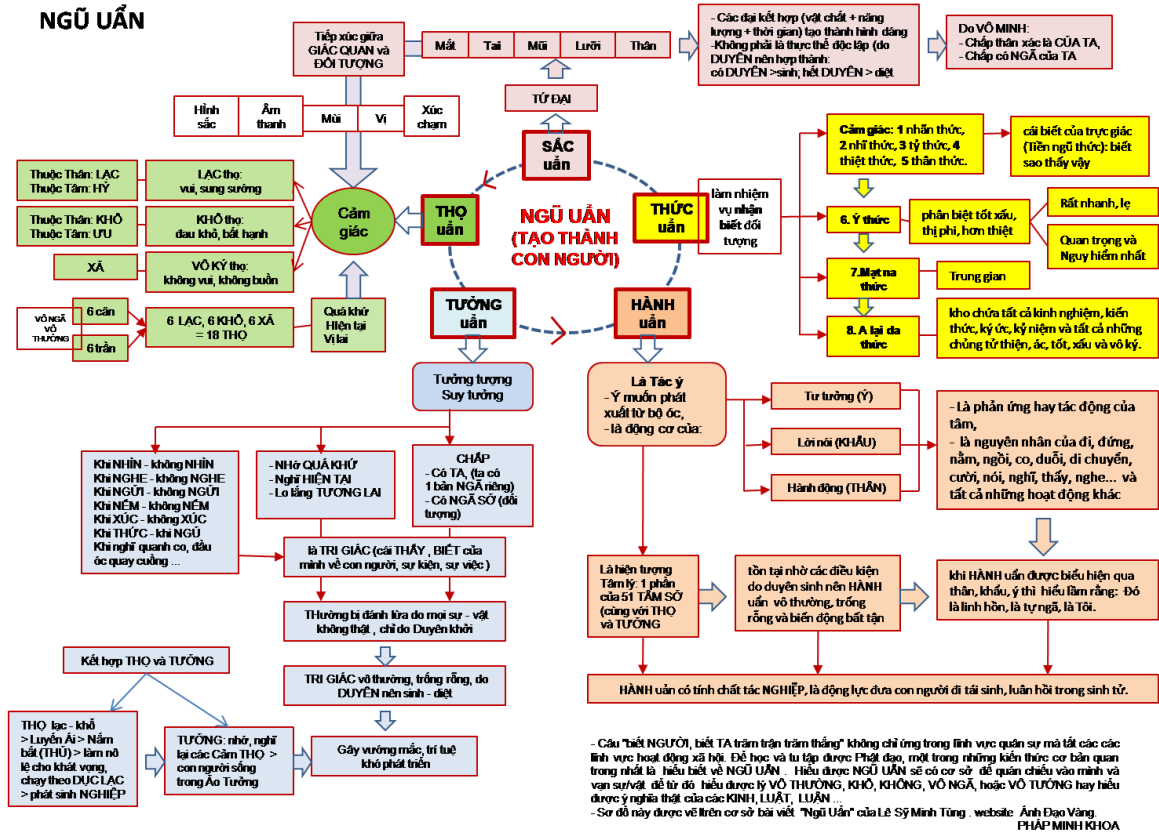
NGŨ UẨN

Tiếp xúc giữa GIÁC QUAN và ĐỐI TƯỢNG

| Mắt | Tai | Mũi | Lưỡi | Thân |
|---|---|---|---|---|

- Các đại kết hợp (vật chất + năng lượng + thời gian) tạo thành hình dáng
-Không phải là thực thể độc lập (do DUYÊN nên hợp thành: có DUYÊN >sinh; hết DUYÊN > diệt

Do VÔ MINH:
- Chấp thân xác là CỦA TA,
- Chấp có NGÃ của TA

TỨ ĐẠI

| Hình sắc | Âm thanh | Mùi | Vị | Xúc chạm |
|---|---|---|---|---|

SẮC uẩn

Thuộc Thân: LẠC
Thuộc Tâm: HỶ

LẠC thọ: vui, sung sướng

Thuộc Thân: KHỔ
Thuộc Tâm: ƯU

KHỔ thọ: đau khổ, bất hạnh

XÃ

VÔ KÝ thọ: không vui, không buồn

Cảm giác

THỌ uẩn

NGŨ UẨN (TẠO THÀNH CON NGƯỜI)

THỨC uẩn

làm nhiệm vụ nhận biết đối tượng

Cảm giác: 1 nhãn thức, 2 nhĩ thức, 3 tỷ thức, 4 thiệt thức, 5 thân thức.

cái biết của trực giác (Tiền ngũ thức): biết sao thấy vậy

6. Ý thức

phân biệt tốt xấu, thị phi, hơn thiệt

Rất nhanh, lẹ

Quan trọng và Nguy hiểm nhất

7.Mạt na thức

Trung gian

8. A lại da thức

kho chứa tất cả kinh nghiệm, kiến thức, ký ức, kỷ niệm và tất cả những chủng tử thiện, ác, tốt, xấu và vô ký.

VÔ NGÃ VÔ THƯỜNG

6 căn

6 trần

6 LẠC, 6 KHỔ, 6 XÃ = 18 THỌ

Quá khứ Hiện tại Vị lai

TƯỞNG uẩn

HÀNH uẩn

Tưởng tượng Suy tưởng

Là Tác ý
- Ý muốn phát xuất từ bộ óc,
- là động cơ của:

Tư tưởng (Ý)

Lời nói (KHẨU)

Hành động (THÂN)

- Là phản ứng hay tác động của tâm,
- là nguyên nhân của đi, đứng, nằm, ngồi, co, duỗi, di chuyển, cười, nói, nghĩ, thấy, nghe... và tất cả những hoạt động khác

Khi NHÌN - không NHÌN
Khi NGHE - không NGHE
Khi NGỬI - không NGỬI
Khi NẾM - không NẾM
Khi XÚC - không XÚC
Khi THỨC - khi NGỦ
Khi nghĩ quanh co, đầu óc quay cuồng ...

- Nhớ QUÁ KHỨ
- Nghĩ HIỆN TẠI
- Lo lắng TƯƠNG LAI

CHẤP
- Có TA, (ta có 1 bản NGÃ riêng)
- Có NGÃ SỞ (đối tượng)

là TRI GIÁC (cái THẤY, BIẾT của mình về con người, sự kiện, sự việc )

THường bị đánh lừa do mọi sự - vật không thật, chỉ do Duyên khởi

TRI GIÁC vô thường, trống rỗng, do DUYÊN nên sinh - diệt

Gây vướng mắc, trí tuệ khó phát triển

Là hiện tượng Tâm lý: 1 phần của 51 TÂM SỞ (cùng với THỌ và TƯỞNG

tồn tại nhờ các điều kiện do duyên sinh nên HÀNH uẩn vô thường, trống rỗng và biến động bất tận

khi HÀNH uẩn được biểu hiện qua thân, khẩu, ý thì hiểu lầm rằng: Đó là linh hồn, là tự ngã, là Tôi.

HÀNH uẩn có tính chất tác NGHIỆP, là động lực đưa con người đi tái sinh, luân hồi trong sinh tử.

Kết hợp THỌ và TƯỞNG

THỌ lạc - khổ > Luyến Ái > Nắm bắt (THỦ) > làm nô lệ cho khát vọng, chạy theo DỤC LẠC > phát sinh NGHIỆP

TƯỞNG: nhớ, nghĩ lại các Cảm THỌ > con người sống trong Ảo Tưởng

- Câu "biết NGƯỜI, biết TA trăm trận trăm thắng" không chỉ ứng trong lĩnh vực quân sự mà tất các các lĩnh vực hoạt động xã hội. Để học và tu tập được Phật đạo, một trong những kiến thức cơ bản quan trọng nhất là hiểu biết về NGŨ UẨN. Hiểu được NGŨ UẨN sẽ có cơ sở để quán chiếu vào mình và vạn sự/vật để từ đó hiểu được lý VÔ THƯỜNG, KHỔ, KHÔNG, VÔ NGÃ, hoặc VÔ TƯỚNG hay hiểu được ý nghĩa thật của các KINH, LUẬT, LUẬN ...
- Sơ đồ này được vẽ trên cơ sở bài viết "Ngũ Uẩn" của Lê Sỹ Minh Tùng . website Ánh Đạo Vàng.
PHÁP MINH KHOA